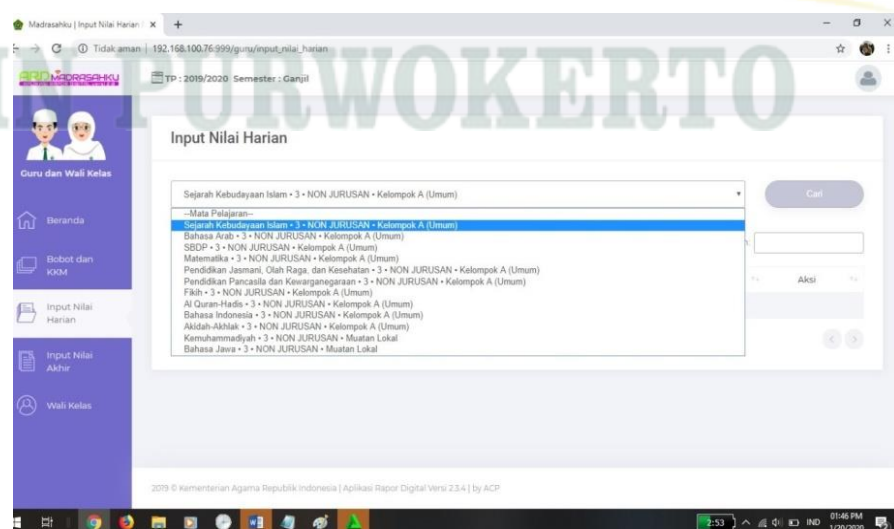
Madrasahku | Input Nilai Harian ×

Tidak aman | 192.168.100.76:999/guru/input_nilai_harian

IN PURWOKERTO

RDM MADRASAHKU

TP : 2019/2020 Semester : Ganjil

Guru dan Wali Kelas

Beranda

Bobot dan KKM

Input Nilai Harian

Input Nilai Akhir

Wali Kelas

Input Nilai Harian

Sejarah Kebudayaan Islam • 3 • NON JURUSAN • Kelompok A (Umum)

Cari

--Mata Pelajaran--
Sejarah Kebudayaan Islam • 3 • NON JURUSAN • Kelompok A (Umum)
Bahasa Arab • 3 • NON JURUSAN • Kelompok A (Umum)
SBDP • 3 • NON JURUSAN • Kelompok A (Umum)
Matematika • 3 • NON JURUSAN • Kelompok A (Umum)
Pendidikan Jasmani, Olah Raga, dan Kesehatan • 3 • NON JURUSAN • Kelompok A (Umum)
Pendidikan Pancasila dan Kewarganegaraan • 3 • NON JURUSAN • Kelompok A (Umum)
Fikih • 3 • NON JURUSAN • Kelompok A (Umum)
Al Quran-Hadis • 3 • NON JURUSAN • Kelompok A (Umum)
Bahasa Indonesia • 3 • NON JURUSAN • Kelompok A (Umum)
Akidah-Akhlak • 3 • NON JURUSAN • Kelompok A (Umum)
Kemuhammadiyah • 3 • NON JURUSAN • Muatan Lokal
Bahasa Jawa • 3 • NON JURUSAN • Muatan Lokal

Aksi

2019 © Kementerian Agama Republik Indonesia | Aplikasi Rapor Digital Versi 2.3.4 | by ACP

2:53 IND 01:46 PM 1/20/2020